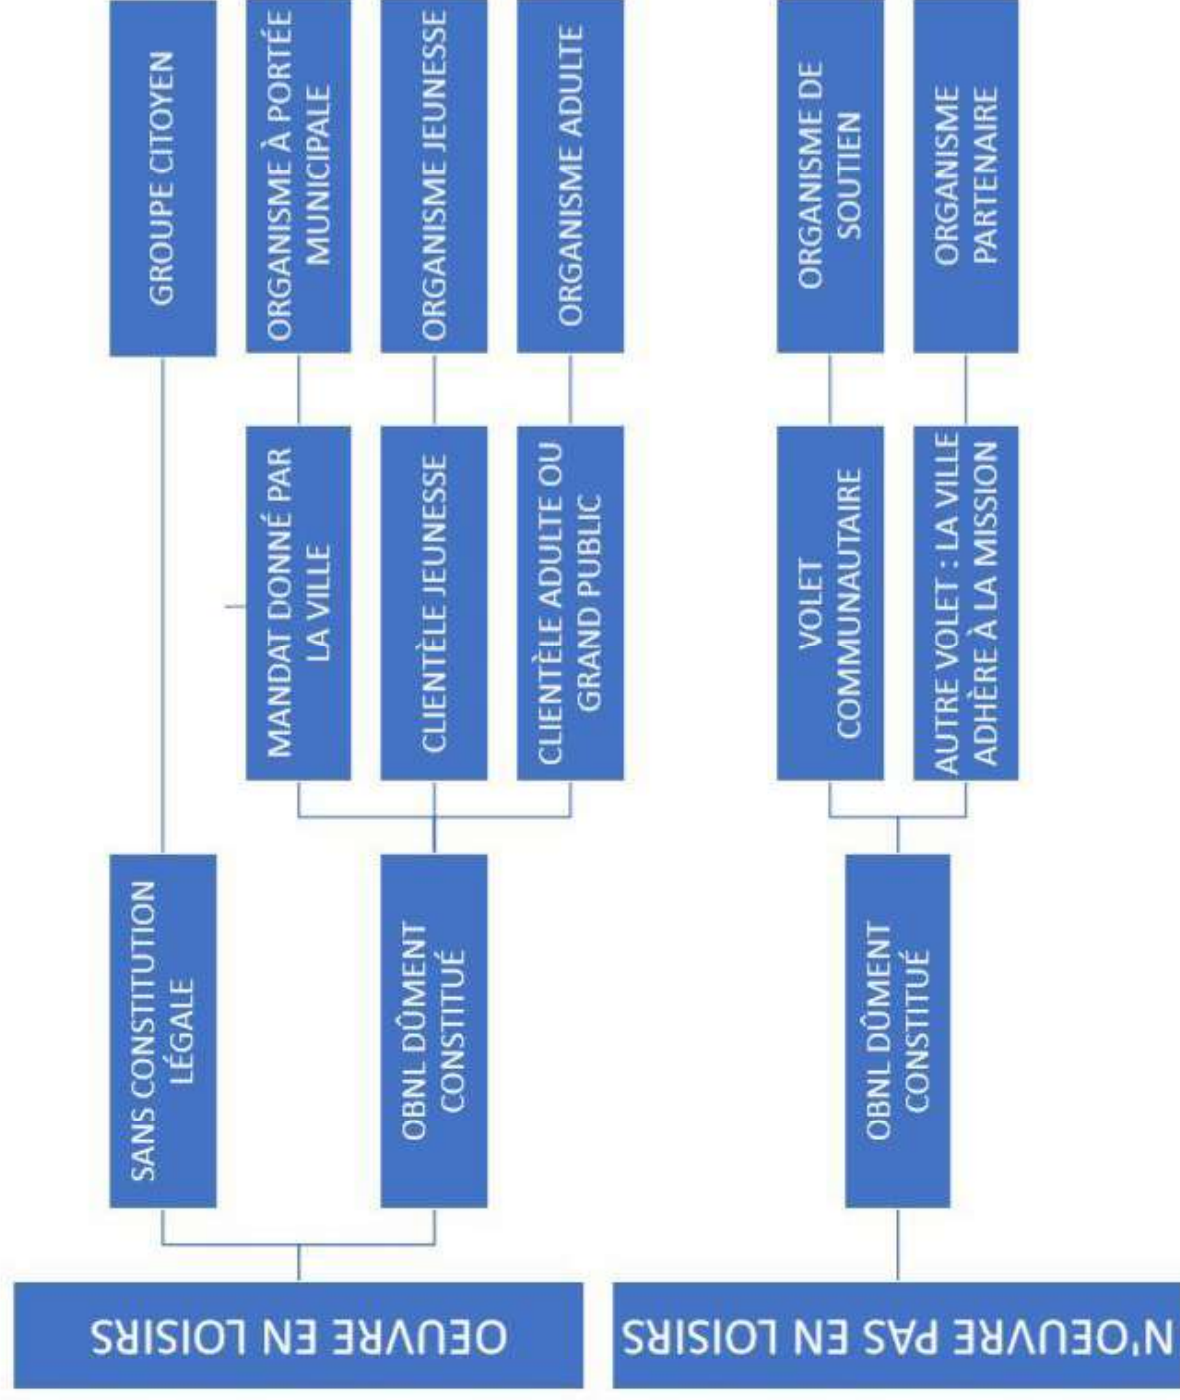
OEUVRE EN LOISIRS

SANS CONSTITUTION LÉGALE

GROUPE CITOYEN

OBNL DÛMENT CONSTITUÉ

MANDAT DONNÉ PAR LA VILLE

ORGANISME À PORTÉE MUNICIPALE

CLIENTÈLE JEUNESSE

ORGANISME JEUNESSE

CLIENTÈLE ADULTE OU GRAND PUBLIC

ORGANISME ADULTE

N'OEUVRE PAS EN LOISIRS

OBNL DÛMENT CONSTITUÉ

VOLET COMMUNAUTAIRE

ORGANISME DE SOUTIEN

AUTRE VOLET : LA VILLE ADHÈRE À LA MISSION

ORGANISME PARTENAIRE